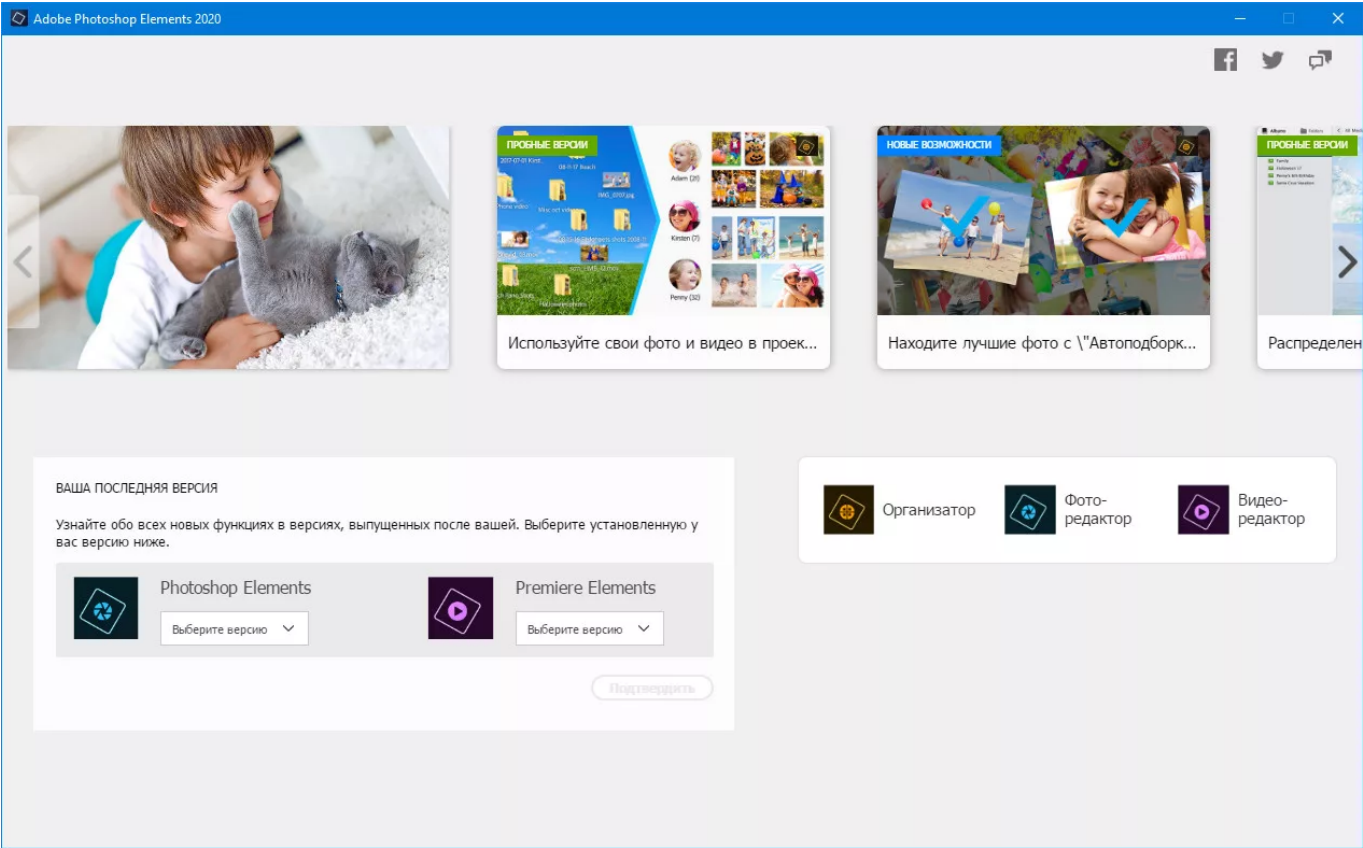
Adobe Photoshop Elements 2020

ПРОБНЫЕ ВЕРСИИ

Adam (20)

Kirsten (7)

Penny (32)

Используйте свои фото и видео в проек...

НОВЫЕ ВОЗМОЖНОСТИ

Находите лучшие фото с \"Автоподборк...

ПРОБНЫЕ ВЕРСИИ

Распределен

ВАША ПОСЛЕДНЯЯ ВЕРСИЯ

Узнайте обо всех новых функциях в версиях, выпущенных после вашей. Выберите установленную у вас версию ниже.

Photoshop Elements

Выберите версию

Premiere Elements

Выберите версию

Подтвердить

Организатор

Фото-редактор

Видео-редактор